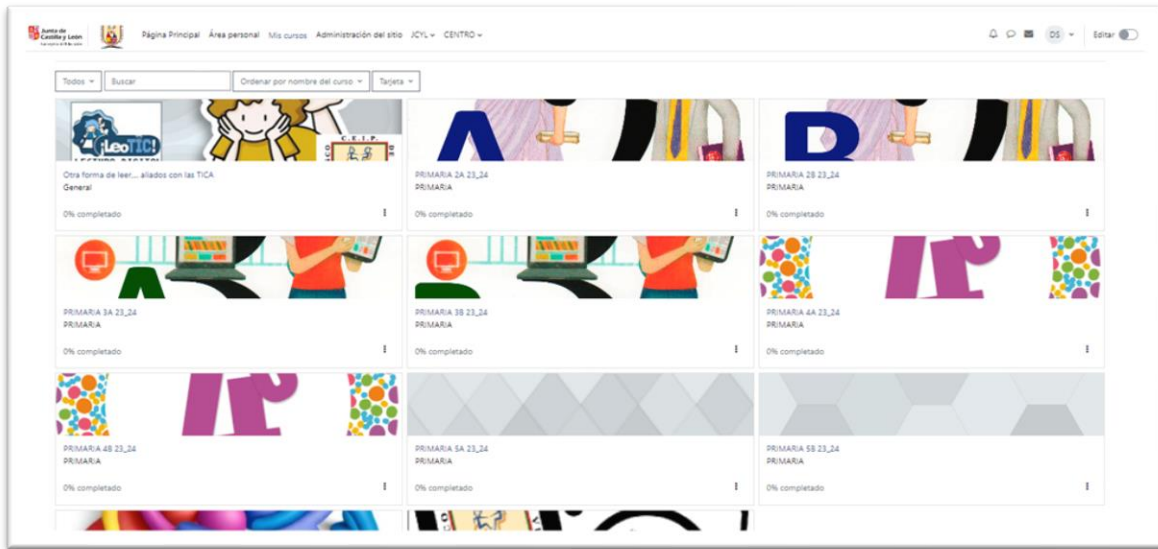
Junta de Castilla y León

Página Principal Área personal Mis cursos Administración del sitio JCYL CENTRO

DS Editar

Todos Buscar Ordenar por nombre del curso Tarjeta

¡LeoTIC! LECTURA DIGITAL

C.E.I.P.

Otra forma de leer... aliados con las TICA
General
0% completado

PRIMARIA 2A 23_24
PRIMARIA
0% completado

PRIMARIA 2B 23_24
PRIMARIA
0% completado

PRIMARIA 3A 23_24
PRIMARIA
0% completado

PRIMARIA 3B 23_24
PRIMARIA
0% completado

PRIMARIA 4A 23_24
PRIMARIA
0% completado

PRIMARIA 4B 23_24
PRIMARIA
0% completado

PRIMARIA 5A 23_24
PRIMARIA
0% completado

PRIMARIA 5B 23_24
PRIMARIA
0% completado